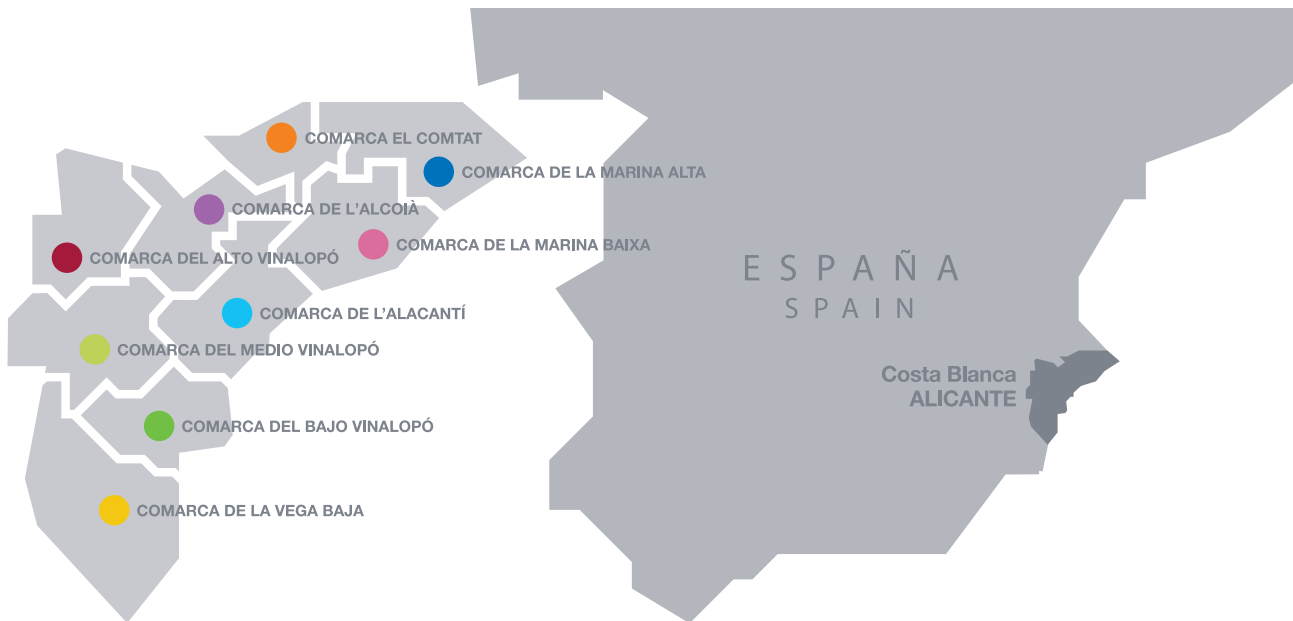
COMARCA EL COMTAT
COMARCA DE LA MARINA ALTA
COMARCA DE L'ALCOIÀ
COMARCA DE LA MARINA BAIXA
COMARCA DEL ALTO VINALOPÓ
COMARCA DE L'ALACANTÍ
COMARCA DEL MEDIO VINALOPÓ
COMARCA DEL BAJO VINALOPÓ
COMARCA DE LA VEGA BAJA

ESPAÑA
SPAIN

Costa Blanca
ALICANTE